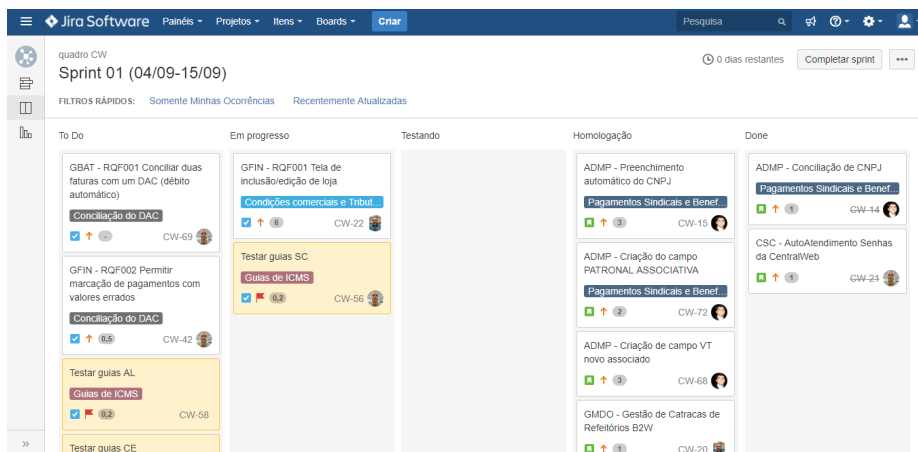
Jira Software Painéis Projetos Itens Boards Criar Pesquisa

quadro CW
Sprint 01 (04/09-15/09)

0 dias restantes Completar sprint •••

FILTROS RÁPIDOS: Somente Minhas Ocorrências Recentemente Atualizadas

To Do

GBAT - RQF001 Conciliar duas faturas com um DAC (débito automático)
Conciliação do DAC
- CW-69

GFIN - RQF002 Permitir marcação de pagamentos com valores errados
Conciliação do DAC
0,5 CW-42

Testar guias AL
Guias de ICMS
0,2 CW-58

Testar guias CE

Em progresso

GFIN - RQF001 Tela de inclusão/edição de loja
Condições comerciais e Tribut...
6 CW-22

Testar guias SC
Guias de ICMS
0,2 CW-56

Testando

Homologação

ADMP - Preenchimento automático do CNPJ
Pagamentos Sindicais e Benef...
3 CW-15

ADMP - Criação do campo PATRONAL ASSOCIATIVA
Pagamentos Sindicais e Benef...
2 CW-72

ADMP - Criação de campo VT novo associado
3 CW-68

GMDO - Gestão de Catracas de Refeitórios B2W
1 CW-20

Done

ADMP - Conciliação de CNPJ
Pagamentos Sindicais e Benef...
1 CW-14

CSC - AutoAtendimento Senhas da CentralWeb
1 CW-21

»